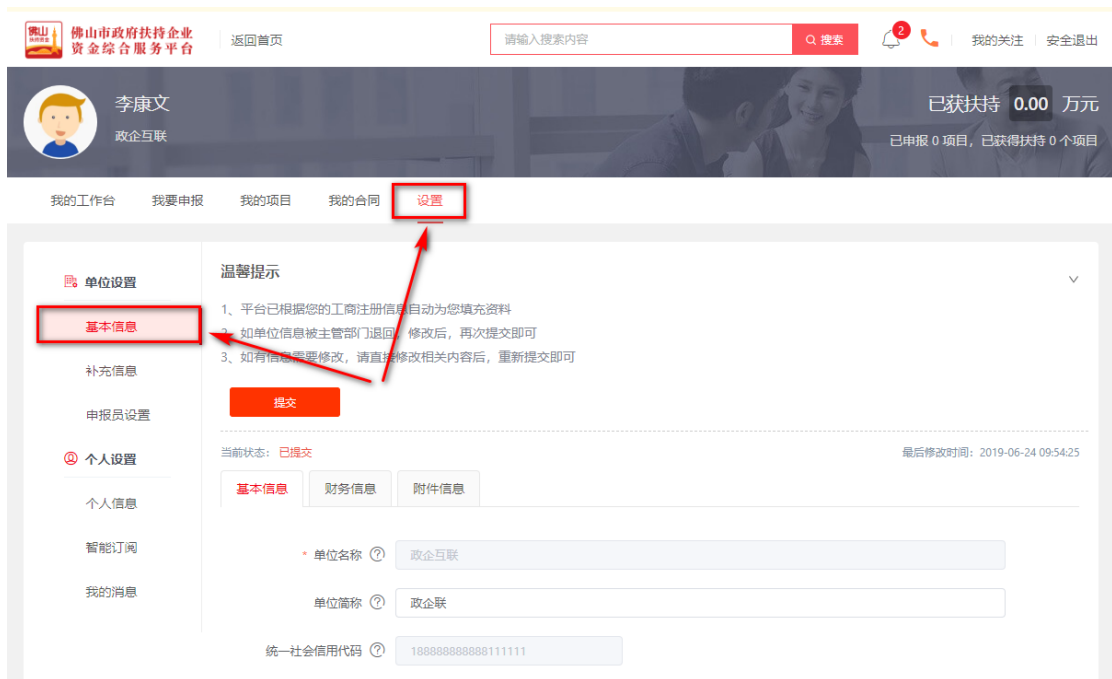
佛山 扶持资金

佛山市政府扶持企业资金综合服务平台

返回首页

请输入搜索内容

搜索

2

我的关注 安全退出

李康文

政企互联

已获扶持 0.00 万元

已申报 0 项目，已获得扶持 0 个项目

我的工作台 我要申报 我的项目 我的合同 设置

单位设置

基本信息

补充信息

申报员设置

个人设置

个人信息

智能订阅

我的消息

温馨提示

1、平台已根据您的工商注册信息自动为您填充资料

2、如单位信息被主管部门退回，修改后，再次提交即可

3、如有信息需要修改，请直接修改相关内容后，重新提交即可

提交

当前状态：已提交

最后修改时间：2019-06-24 09:54:25

基本信息 财务信息 附件信息

* 单位名称 ⓘ 政企互联

单位简称 ⓘ 政企联

统一社会信用代码 ⓘ 188888888888111111